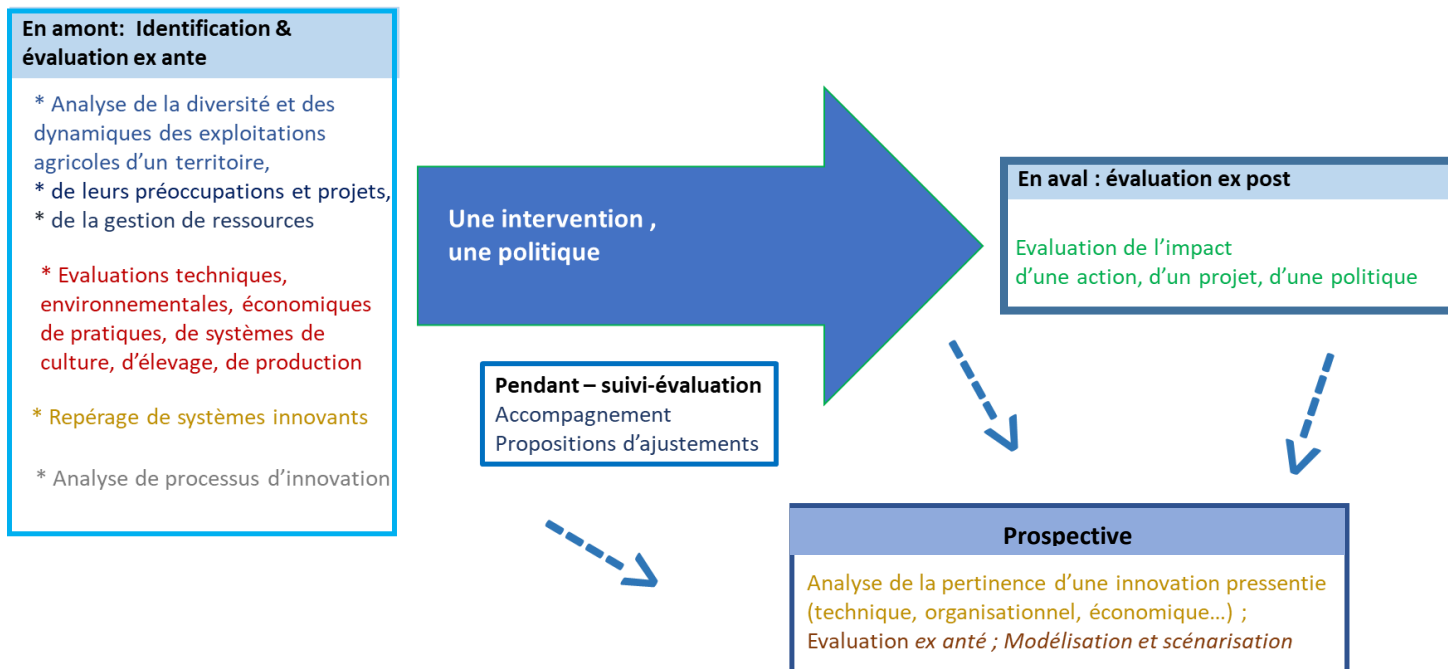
En amont: Identification & évaluation ex ante

* Analyse de la diversité et des dynamiques des exploitations agricoles d'un territoire,
* de leurs préoccupations et projets,
* de la gestion de ressources

* Evaluations techniques, environnementales, économiques de pratiques, de systèmes de culture, d'élevage, de production

* Repérage de systèmes innovants

* Analyse de processus d'innovation

Une intervention , une politique

Pendant – suivi-évaluation
Accompagnement
Propositions d'ajustements

En aval : évaluation ex post

Evaluation de l'impact d'une action, d'un projet, d'une politique

Prospective

Analyse de la pertinence d'une innovation pressentie (technique, organisationnel, économique…) ;
Evaluation *ex anté ; Modélisation et scénarisation*